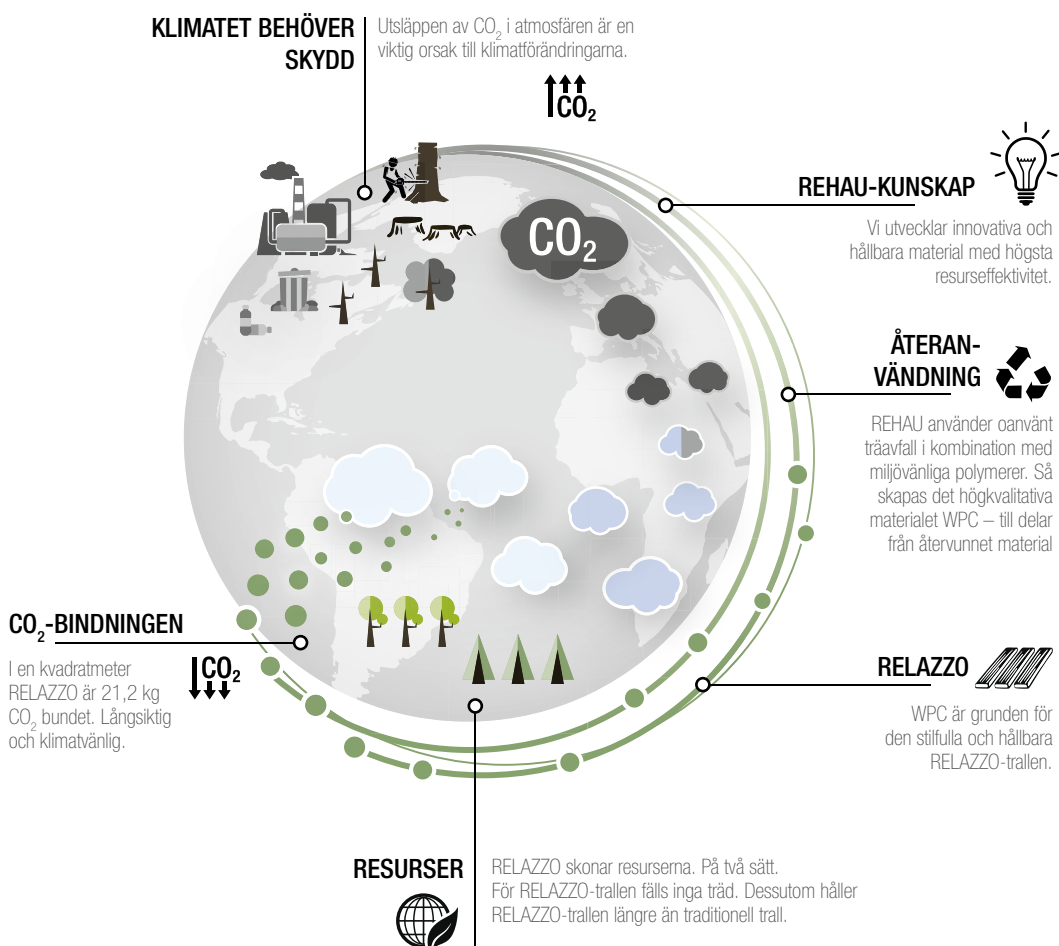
KLIMATET BEHÖVER SKYDD

Utsläppen av $CO_2$ i atmosfären är en viktig orsak till klimatförändringarna.

$CO_2$

$CO_2$

REHAU-KUNSKAP

Vi utvecklar innovativa och hållbara material med högsta resurseffektivitet.

ÅTERAN-VÄNDNING

REHAU använder oanvänt träavfall i kombination med miljövänliga polymerer. Så skapas det högkvalitativa materialet WPC – till delar från återvunnet material

$CO_2$-BINDNINGEN

I en kvadratmeter RELAZZO är 21,2 kg $CO_2$ bundet. Långsiktig och klimatvänlig.

$CO_2$

RELAZZO

WPC är grunden för den stilfulla och hållbara RELAZZO-trallen.

RESURSER

RELAZZO skonar resurserna. På två sätt. För RELAZZO-trallen fälls inga träd. Dessutom håller RELAZZO-trallen längre än traditionell trall.